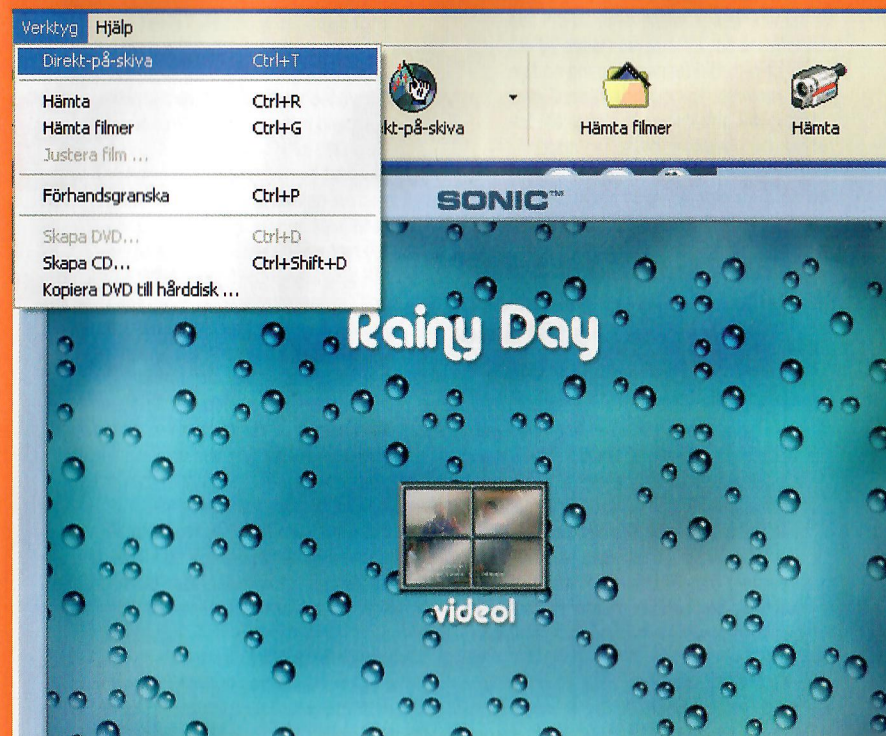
Verktyg Hjälp

Direkt-på-skiva Ctrl+T

Hämta Ctrl+R
Hämta filmer Ctrl+G
Justera film ...

Förhandsgranska Ctrl+P

Skapa DVD... Ctrl+D
Skapa CD... Ctrl+Shift+D
Kopiera DVD till hårddisk ...

kt-på-skiva

Hämta filmer

Hämta

SONIC™

Rainy Day

video1